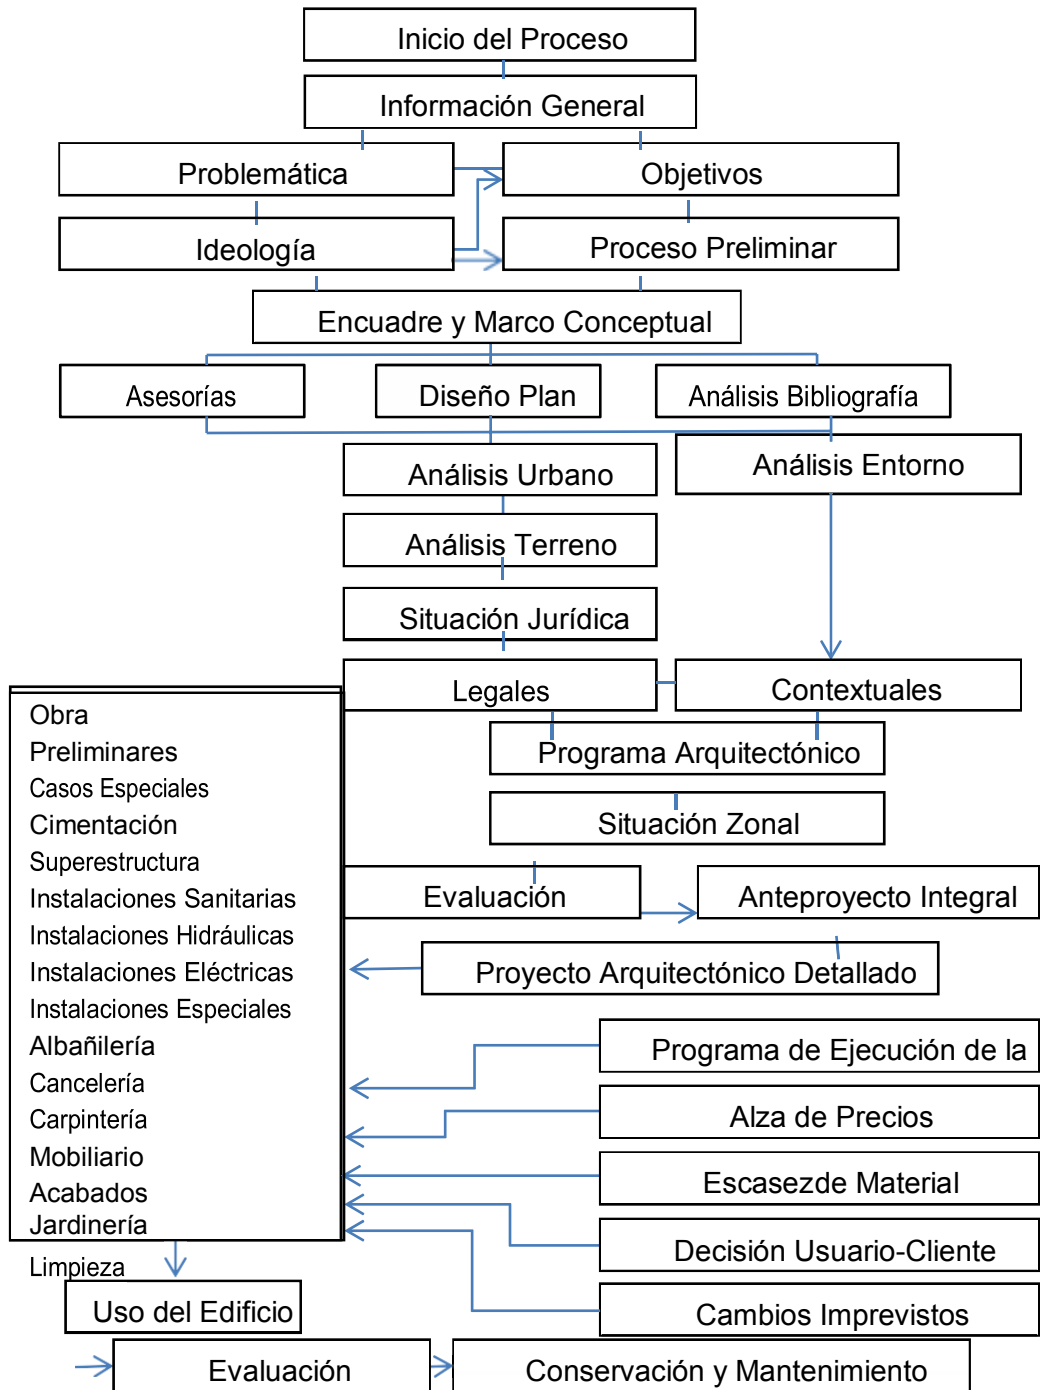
Inicio del Proceso

Información General

Problemática

Objetivos

Ideología

Proceso Preliminar

Encuadre y Marco Conceptual

Asesorías

Diseño Plan

Análisis Bibliografía

Análisis Urbano

Análisis Entorno

Análisis Terreno

Situación Jurídica

Legales

Contextuales

Programa Arquitectónico

Situación Zonal

Evaluación

Anteproyecto Integral

Proyecto Arquitectónico Detallado

Obra
Preliminares
Casos Especiales
Cimentación
Superestructura
Instalaciones Sanitarias
Instalaciones Hidráulicas
Instalaciones Eléctricas
Instalaciones Especiales
Albañilería
Cancelería
Carpintería
Mobiliario
Acabados
Jardinería

Programa de Ejecución de la

Alza de Precios

Escasezde Material

Decisión Usuario-Cliente

Cambios Imprevistos

Limpieza

Uso del Edificio

Evaluación

Conservación y Mantenimiento